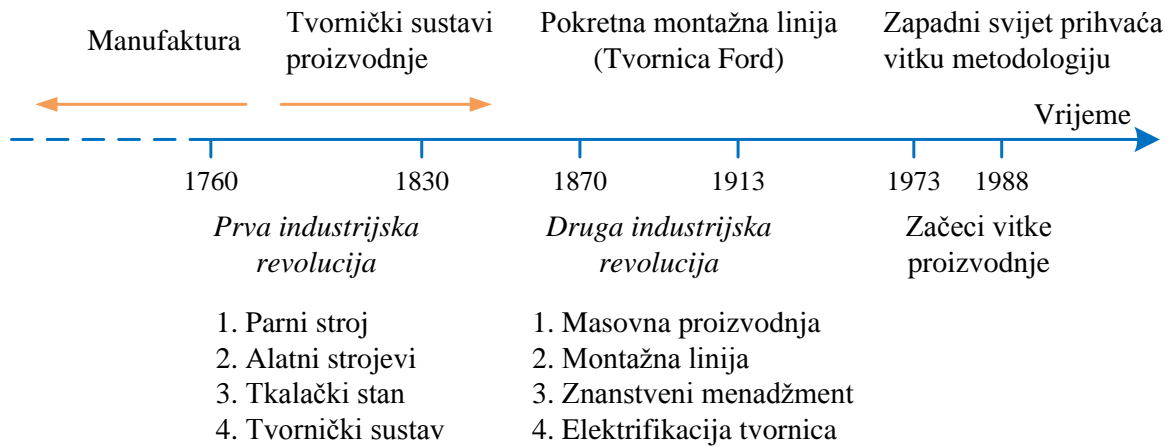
Manufaktura

Tvornički sustavi proizvodnje

Pokretna montažna linija (Tvornica Ford)

Zapadni svijet prihvaća vitku metodologiju

Vrijeme

1760 1830 1870 1913 1973 1988

*Prva industrijska revolucija*

1. Parni stroj
2. Alatni strojevi
3. Tkalački stan
4. Tvornički sustav

*Druga industrijska revolucija*

1. Masovna proizvodnja
2. Montažna linija
3. Znanstveni menadžment
4. Elektrifikacija tvornica

Začeci vitke proizvodnje